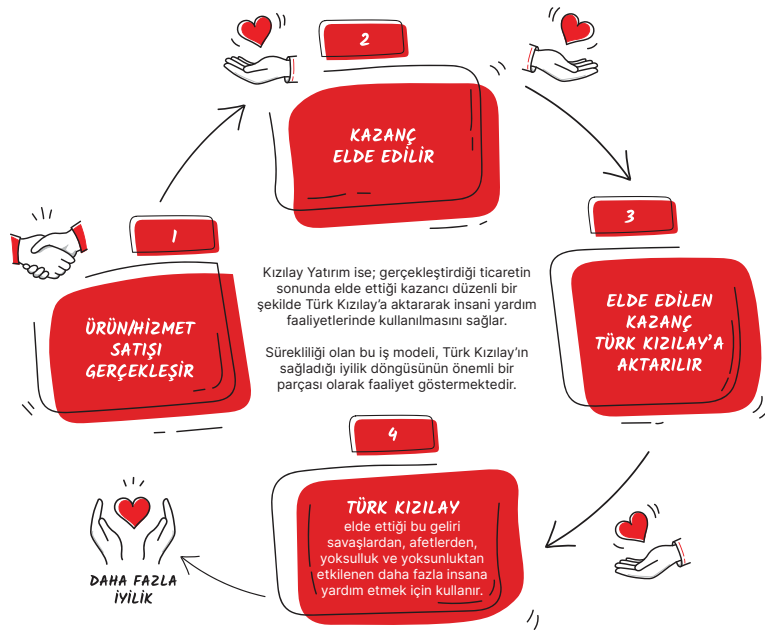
2

KAZANÇ
ELDE EDİLİR

1

ÜRÜN/HİZMET
SATIŞI
GERÇEKLEŞİR

Kızılay Yatırım ise; gerçekleştirdiği ticaretin sonunda elde ettiği kazancı düzenli bir şekilde Türk Kızılay'a aktararak insani yardım faaliyetlerinde kullanılmasını sağlar.

Sürekliliği olan bu iş modeli, Türk Kızılay'ın sağladığı iyilik döngüsünün önemli bir parçası olarak faaliyet göstermektedir.

3

ELDE EDİLEN
KAZANÇ
TÜRK KIZILAY'A
AKTARILIR

4

TÜRK KIZILAY
elde ettiği bu geliri savaşlardan, afetlerden, yoksulluk ve yoksunluktan etkilenen daha fazla insana yardım etmek için kullanır.

DAHA FAZLA
İYİLİK